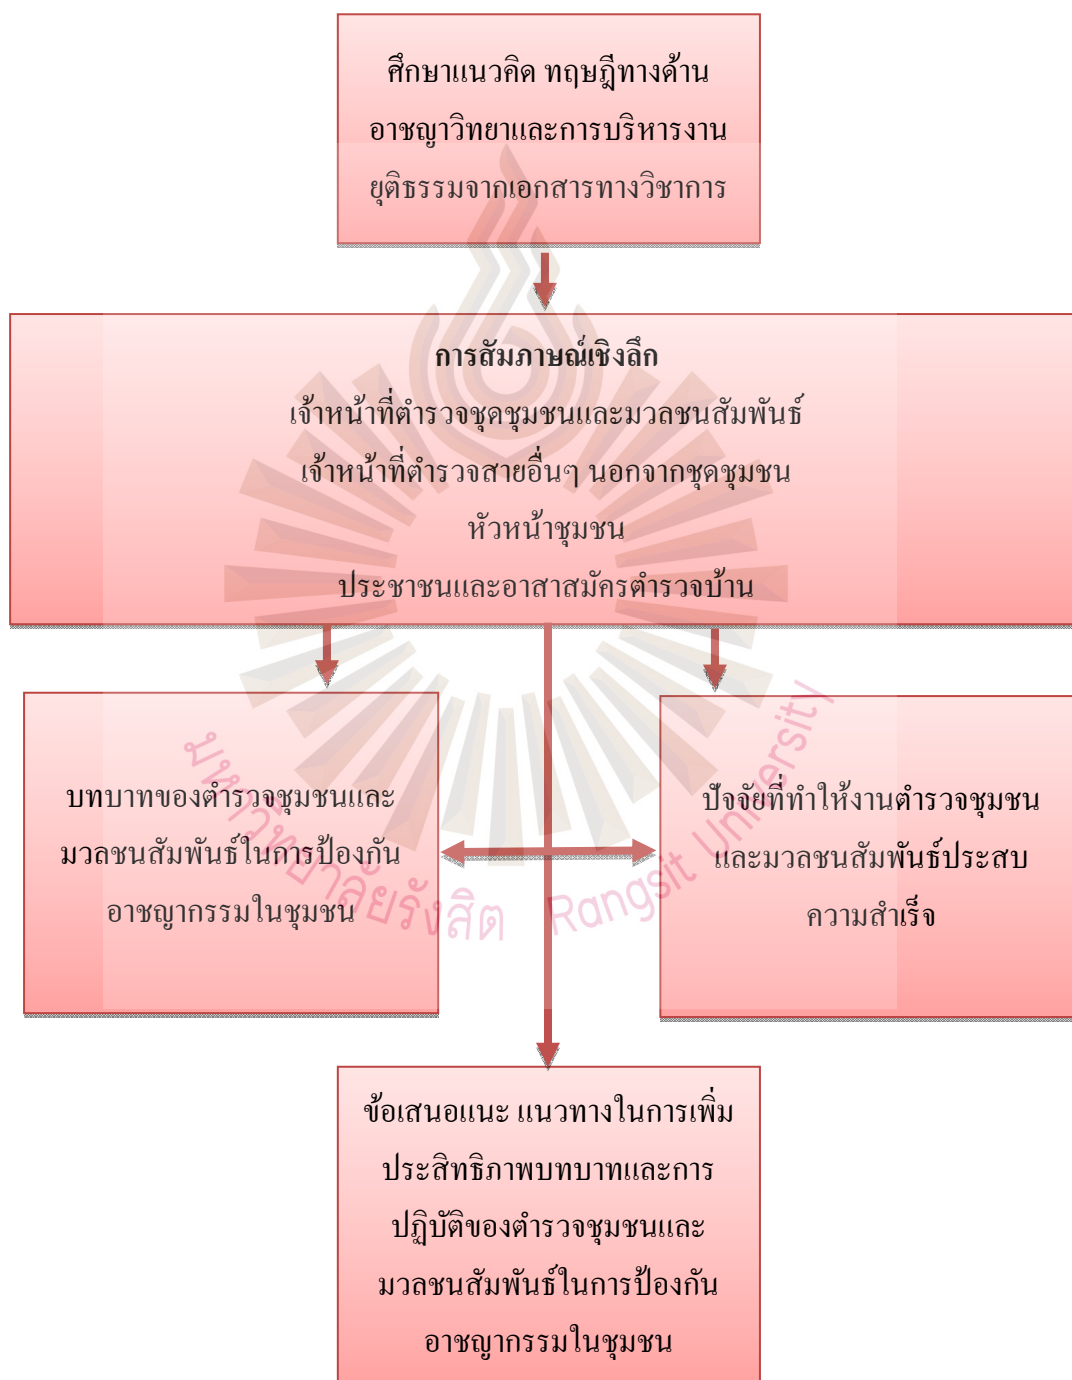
ศึกษาแนวคิด ทฤษฎีทางด้านอาชญาวิทยาและการบริหารงานยุติธรรมจากเอกสารทางวิชาการ

การสัมภาษณ์เชิงลึก
เจ้าหน้าที่ตำรวจชุดชุมชนและมวลชนสัมพันธ์
เจ้าหน้าที่ตำรวจสายอื่นๆ นอกจากชุดชุมชน
หัวหน้าชุมชน
ประชาชนและอาสาสมัครตำรวจบ้าน

บทบาทของตำรวจชุมชนและมวลชนสัมพันธ์ในการป้องกันอาชญากรรมในชุมชน

ปัจจัยที่ทำให้งานตำรวจชุมชนและมวลชนสัมพันธ์ประสบความสำเร็จ

ข้อเสนอแนะ แนวทางในการเพิ่มประสิทธิภาพบทบาทและการปฏิบัติของตำรวจชุมชนและมวลชนสัมพันธ์ในการป้องกันอาชญากรรมในชุมชน

มหาวิทยาลัยรังสิต Rangsit University